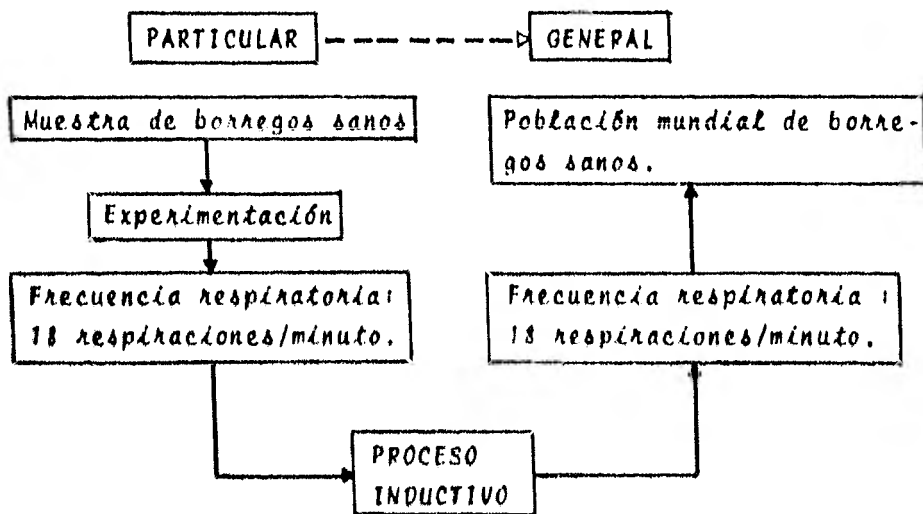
PARTICULAR

GENERAL

Muestra de borregos sanos

Experimentación

Frecuencia respiratoria: 18 respiraciones/minuto.

Población mundial de borregos sanos.

Frecuencia respiratoria: 18 respiraciones/minuto.

PROCESO INDUCTIVO